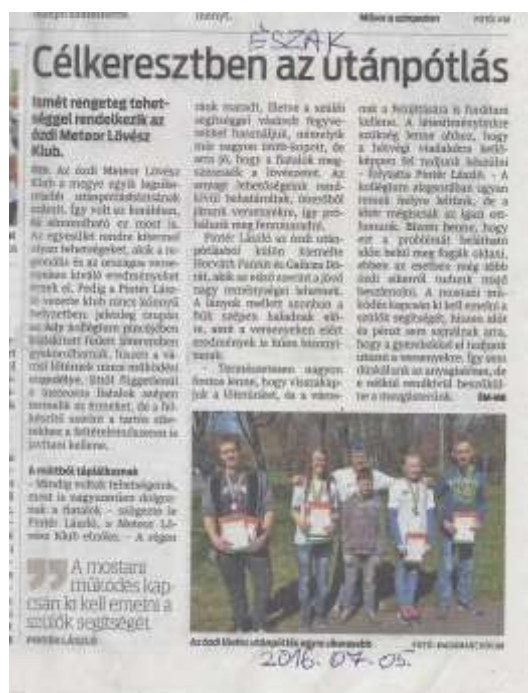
ÉSZAK

Célkeresztben az utánpótlás

Ismét rengeteg tehetséggel rendelkezik az ózdi Meteor Lövész Klub.

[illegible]

A múltból táplálkoznak

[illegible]

A mostani működés kapcsán ki kell emelni a szülők segítségét

PINTÉR LÁSZLÓ

Az ózdi lövész utánpótlás egyre eredményesebb

2016. 07. 05.